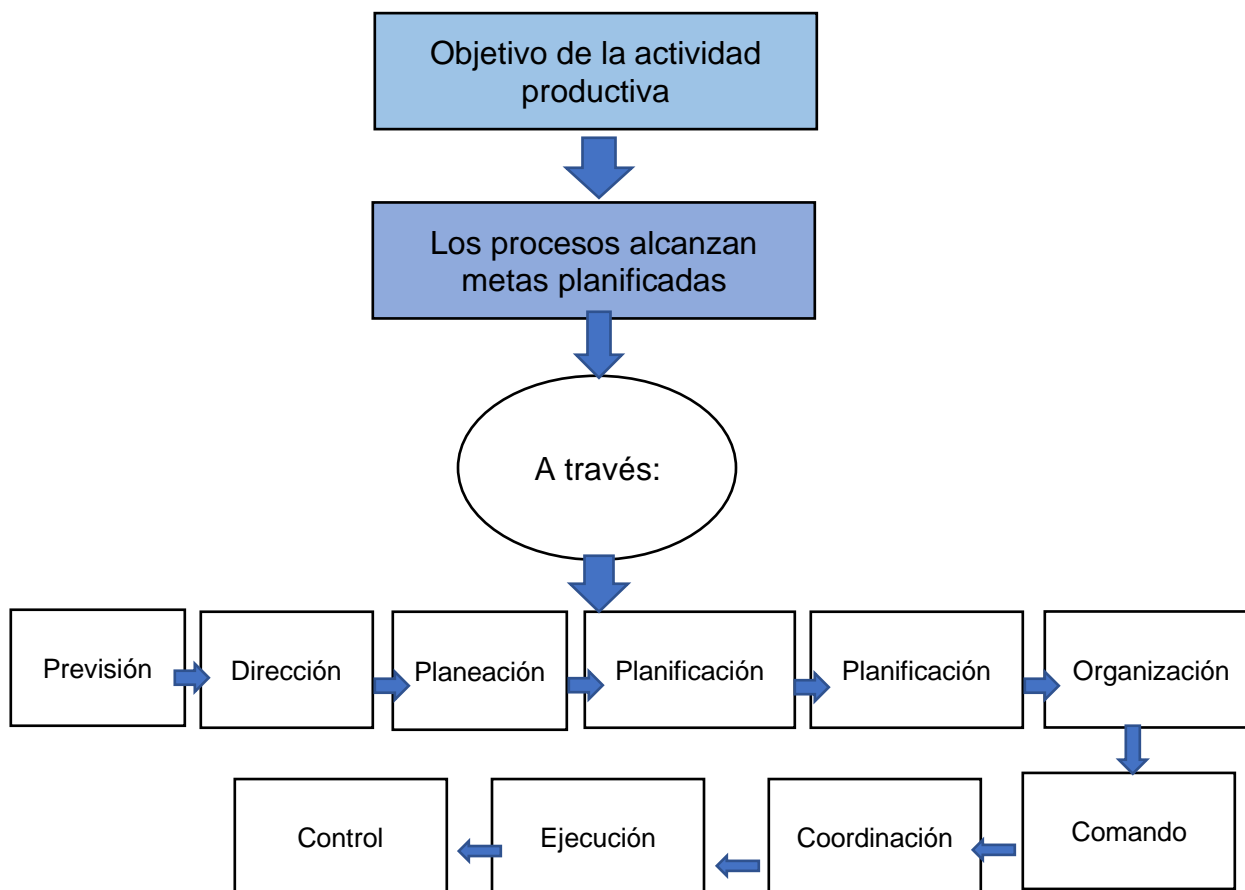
Objetivo de la actividad productiva

Los procesos alcanzan metas planificadas

A través:

Previsión

Dirección

Planeación

Planificación

Planificación

Organización

Comando

Coordinación

Ejecución

Control